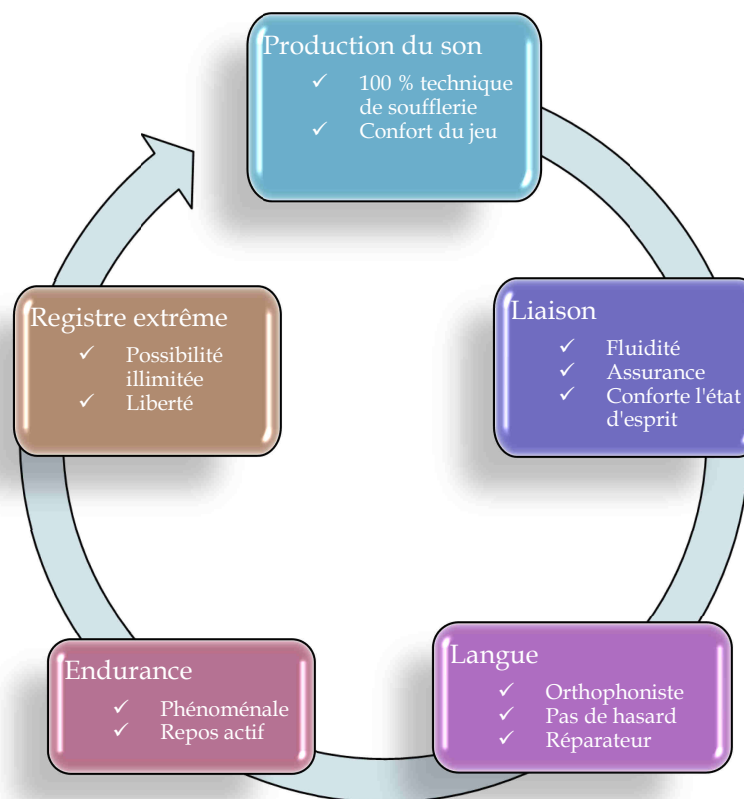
Production du son
✓ 100 % technique de soufflerie
✓ Confort du jeu

Liaison
✓ Fluidité
✓ Assurance
✓ Conforte l'état d'esprit

Langue
✓ Orthophoniste
✓ Pas de hasard
✓ Réparateur

Endurance
✓ Phénoménale
✓ Repos actif

Registre extrême
✓ Possibilité illimitée
✓ Liberté